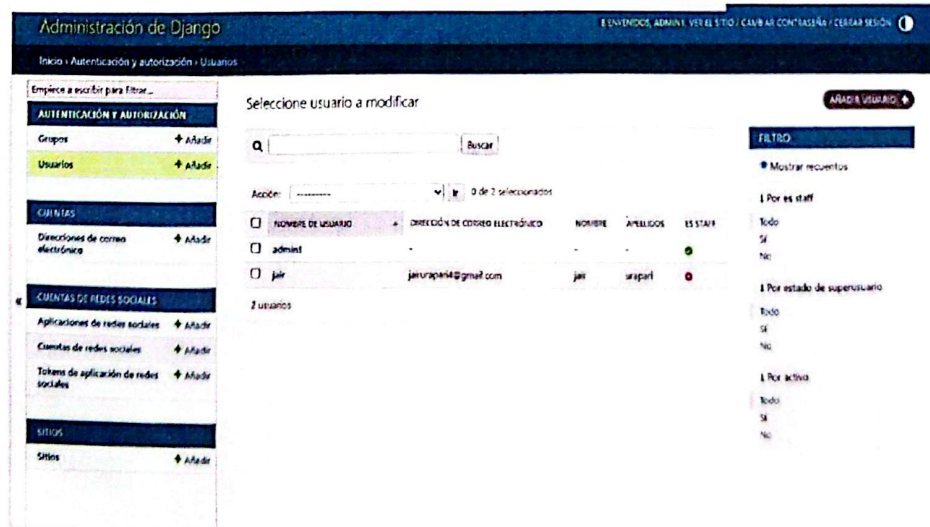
Administración de Django

BIENVENIDO, ADMIN. VER EL SITIO / CAMBIAR CONTRASEÑA / CERRAR SESIÓN

Inicio › Autenticación y autorización › Usuarios

Empiece a escribir para filtrar...

AUTENTICACIÓN Y AUTORIZACIÓN

Grupos + Añadir

Usuarios + Añadir

CUENTAS

Direcciones de correo electrónico + Añadir

CUENTAS DE REDES SOCIALES

Aplicaciones de redes sociales + Añadir

Cuentas de redes sociales + Añadir

Tokens de aplicación de redes sociales + Añadir

SITIOS

Sitios + Añadir

«

Seleccione usuario a modificar

AÑADIR USUARIO +

Buscar

Acción: --------- Ir 0 de 2 seleccionados

| | NOMBRE DE USUARIO | DIRECCIÓN DE CORREO ELECTRÓNICO | NOMBRE | APELLIDOS | ES STAFF |
|---|---|---|---|---|---|
| ☐ | admin | - | - | - | |
| ☐ | jair | jairurapari4@gmail.com | jair | urapari | |

2 usuarios

FILTRO

Mostrar recuentos

↓ Por es staff
Todo
Sí
No

↓ Por estado de superusuario
Todo
Sí
No

↓ Por activo
Todo
Sí
No